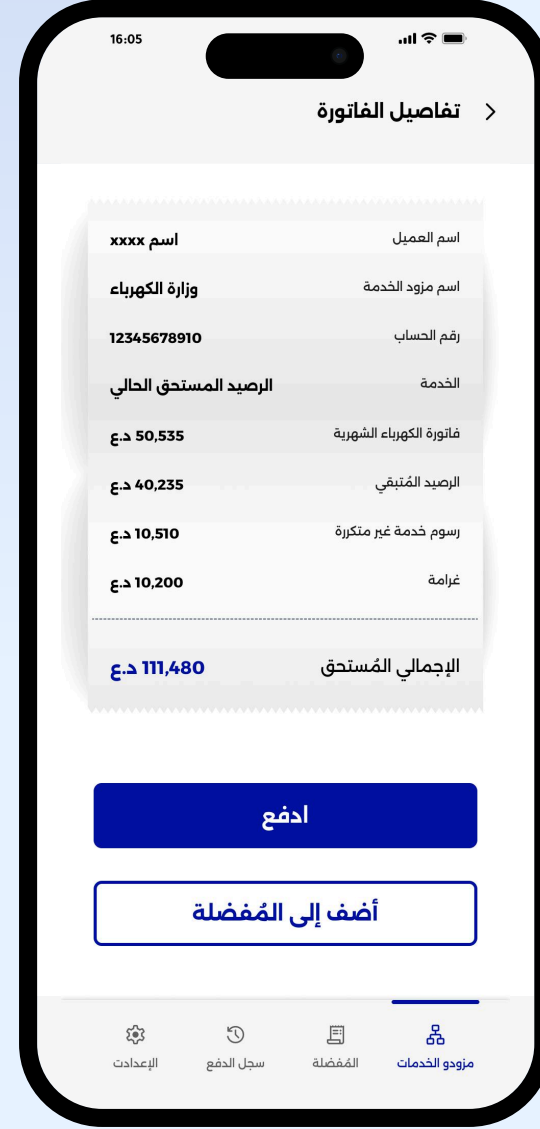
16:05

تفاصيل الفاتورة

| اسم العميل | اسم xxxx |
|---|---|
| اسم مزود الخدمة | وزارة الكهرباء |
| رقم الحساب | 12345678910 |
| الخدمة | الرصيد المستحق الحالي |
| فاتورة الكهرباء الشهرية | 50,535 د.ع |
| الرصيد المُتبقي | 40,235 د.ع |
| رسوم خدمة غير متكررة | 10,510 د.ع |
| غرامة | 10,200 د.ع |

الإجمالي المُستحق 111,480 د.ع

ادفع

أضف إلى المُفضلة

مزودو الخدمات
المُفضلة
سجل الدفع
الإعدادات